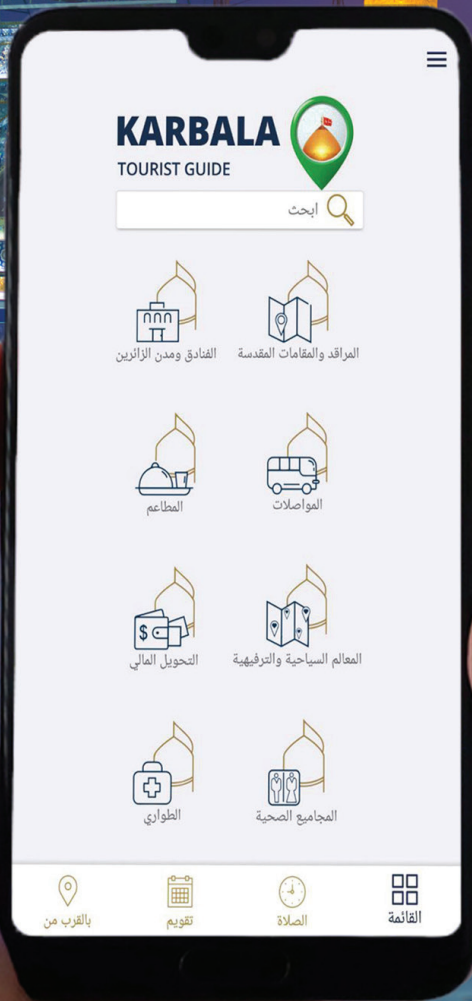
KARBALA
TOURIST GUIDE

ابحث

المراقد والمقامات المقدسة

الفنادق ومدن الزائرين

المواصلات

المطاعم

المعالم السياحية والترفيهية

التحويل المالي

المجاميع الصحية

الطوارئ

القائمة

الصلاة

تقويم

بالقرب من